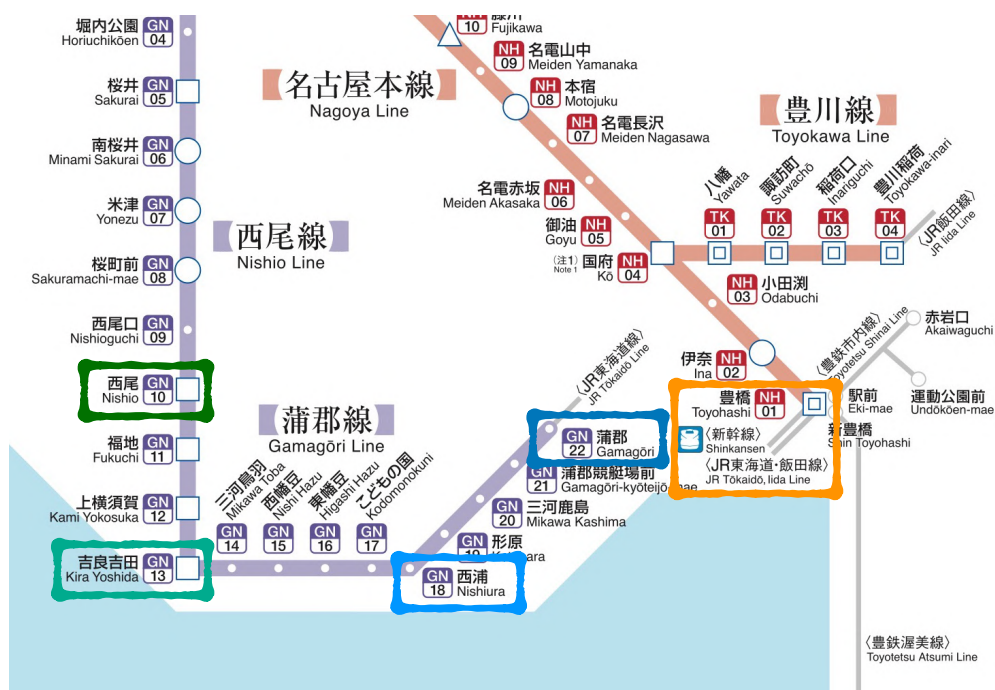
堀内公園 GN 04 Horiuchikōen
桜井 GN 05 Sakurai
南桜井 GN 06 Minami Sakurai
米津 GN 07 Yonezu
桜町前 GN 08 Sakuramachi-mae
西尾口 GN 09 Nishioguchi
西尾 GN 10 Nishio
福地 GN 11 Fukuchi
上横須賀 GN 12 Kami Yokosuka
吉良吉田 GN 13 Kira Yoshida

【名古屋本線】 Nagoya Line
【西尾線】 Nishio Line
【蒲郡線】 Gamagōri Line
【豊川線】 Toyokawa Line

NH 10 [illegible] Fujikawa
NH 09 名電山中 Meiden Yamanaka
NH 08 本宿 Motojuku
NH 07 名電長沢 Meiden Nagasawa
名電赤坂 NH 06 Meiden Akasaka
御油 NH 05 Goyu
(注1) Note 1 国府 NH 04 Kō
NH 03 小田渕 Odabuchi
伊奈 NH 02 Ina
豊橋 NH 01 Toyohashi

八幡 Yawata TK 01
諏訪町 Suwachō TK 02
稲荷口 Inariguchi TK 03
豊川稲荷 Toyokawa-inari TK 04
〈JR飯田線〉 JR Iida Line

GN 14 三河鳥羽 Mikawa Toba
GN 15 西幡豆 Nishi Hazu
GN 16 東幡豆 Higashi Hazu
GN 17 こどもの国 Kodomonokuni
GN 18 西浦 Nishiura
GN 19 形原 Ka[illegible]ara
GN 20 三河鹿島 Mikawa Kashima
GN 21 蒲郡競艇場前 Gamagōri-kyōteijō-mae
GN 22 蒲郡 Gamagōri
〈JR東海道線〉 JR Tōkaidō Line

〈新幹線〉 Shinkansen
〈JR東海道・飯田線〉 JR Tōkaidō, Iida Line
〈豊鉄市内線〉 Toyotetsu Shinai Line
駅前 Eki-mae
新豊橋 Shin Toyohashi
赤岩口 Akaiwaguchi
運動公園前 Undōkōen-mae
〈豊鉄渥美線〉 Toyotetsu Atsumi Line